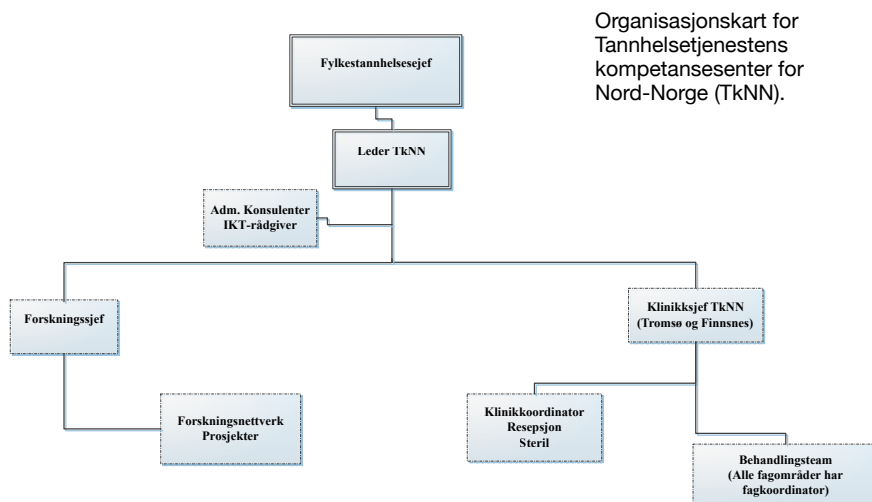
Organisasjonskart for Tannhelsetjenestens kompetansesenter for Nord-Norge (TkNN).

Fylkestannhelsesejef

Leder TkNN

Adm. Konsulenter
IKT-rådgiver

Forskningssjef

Forskningsnettverk
Prosjekter

Klinikksjef TkNN
(Tromsø og Finnsnes)

Klinikkoordinator
Resepsjon
Steril

Behandlingsteam
(Alle fagområder har fagkoordinator)